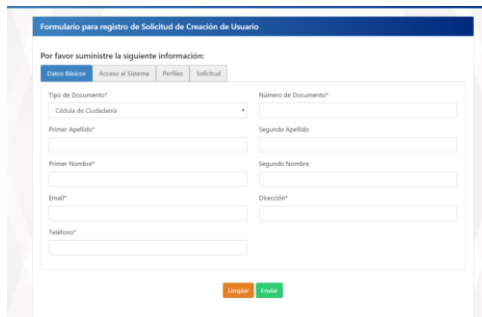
Formulario para registro de Solicitud de Creación de Usuario

Por favor suministre la siguiente información:

Datos Básicos | Acceso al Sistema | Perfiles | Solicitud

Tipo de Documento*
Cédula de Ciudadanía

Número de Documento*

Primer Apellido*

Segundo Apellido

Primer Nombre*

Segundo Nombre

Email*

Dirección*

Teléfono*

Limpiar
Enviar